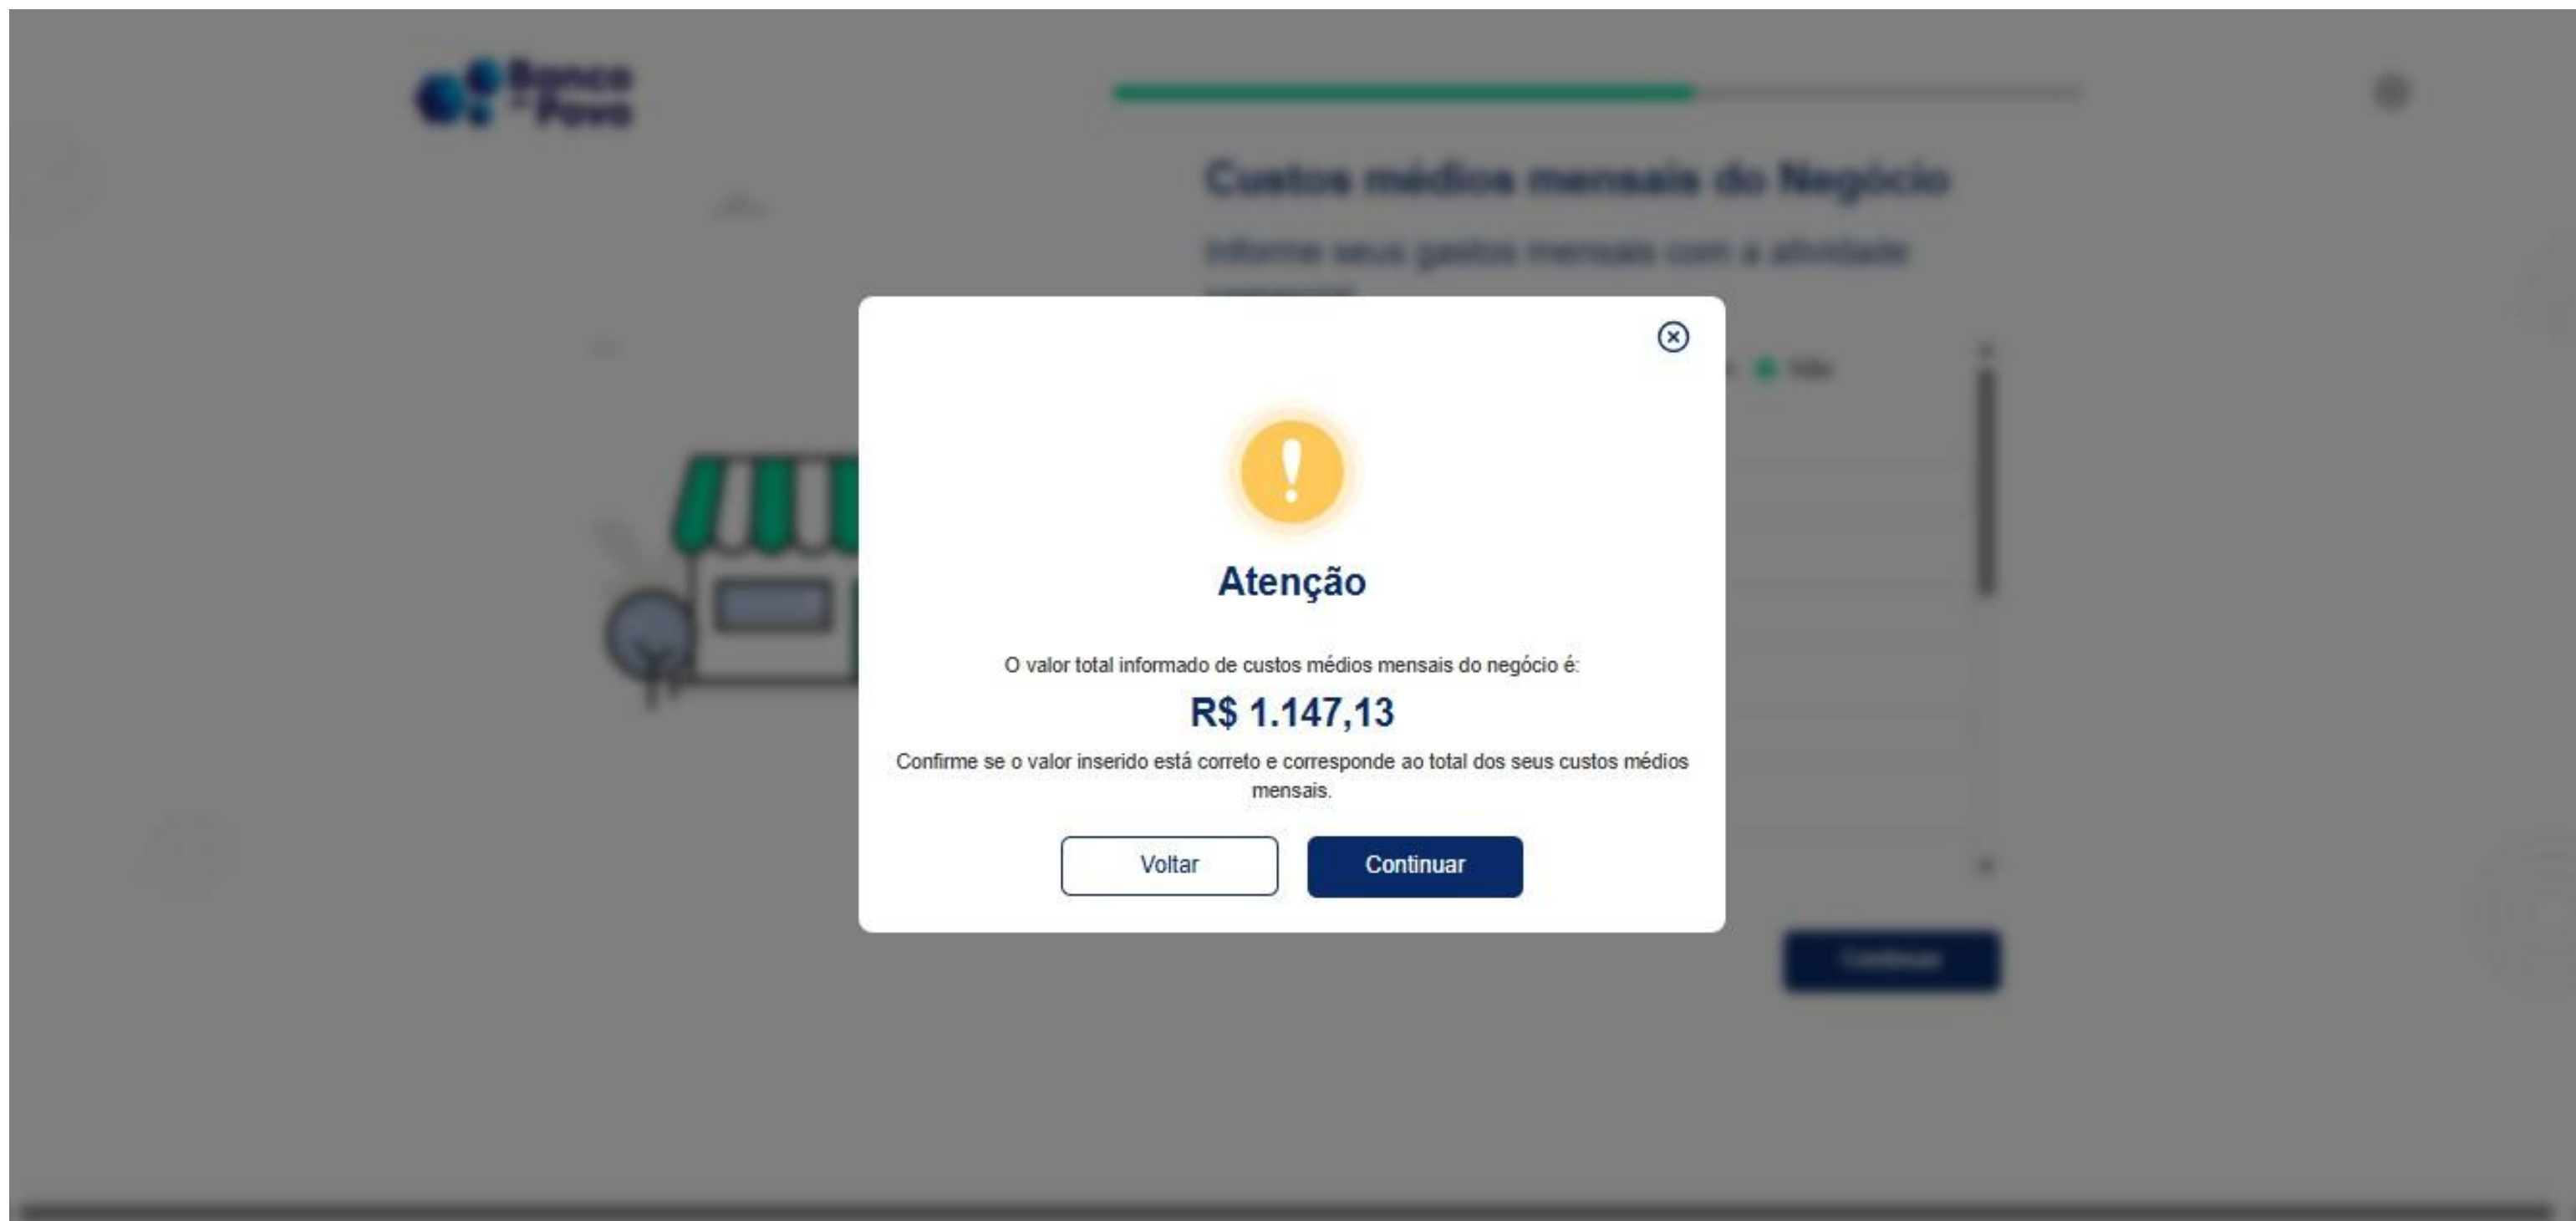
Banco do Povo

Custos médios mensais do Negócio

Informe seus gastos mensais com a atividade

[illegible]

Atenção

O valor total informado de custos médios mensais do negócio é:

R$ 1.147,13

Confirme se o valor inserido está correto e corresponde ao total dos seus custos médios mensais.

Voltar

Continuar

Continuar